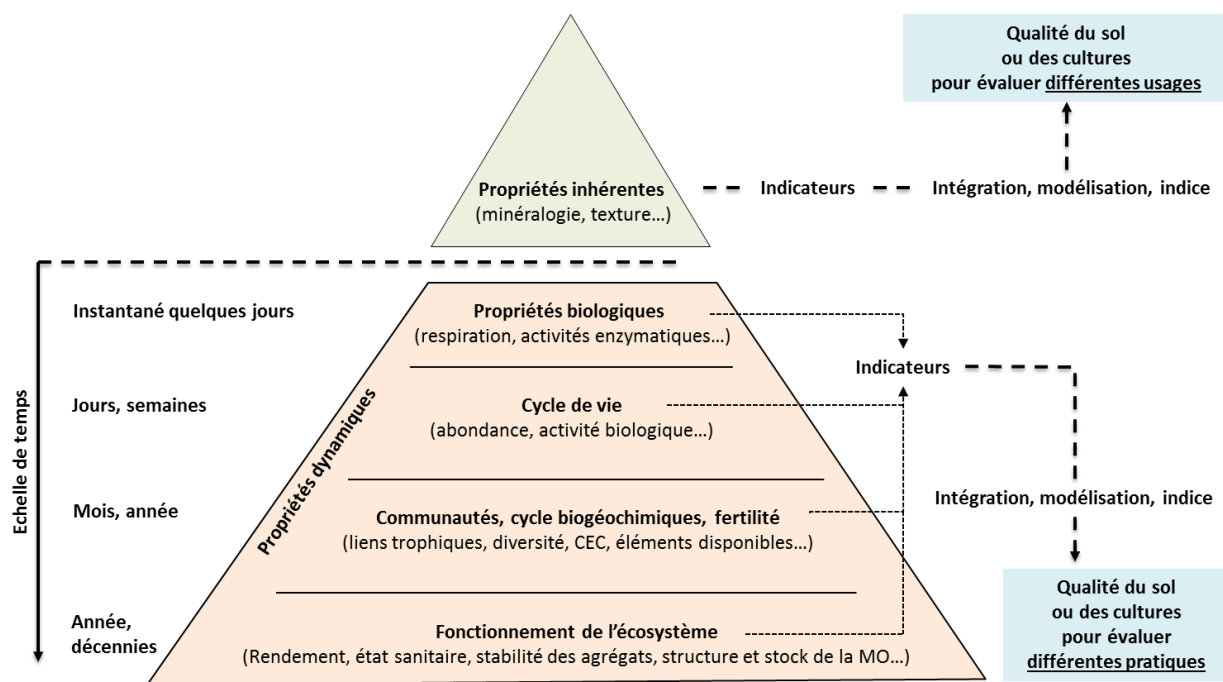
Qualité du sol ou des cultures pour évaluer différentes usages

Propriétés inhérentes
(minéralogie, texture…)

Indicateurs

Intégration, modélisation, indice

Echelle de temps

Instantané quelques jours

Jours, semaines

Mois, année

Année, décennies

Propriétés dynamiques

Propriétés biologiques
(respiration, activités enzymatiques…)

Cycle de vie
(abondance, activité biologique…)

Communautés, cycle biogéochimiques, fertilité
(liens trophiques, diversité, CEC, éléments disponibles…)

Fonctionnement de l'écosystème
(Rendement, état sanitaire, stabilité des agrégats, structure et stock de la MO…)

Indicateurs

Intégration, modélisation, indice

Qualité du sol ou des cultures pour évaluer différentes pratiques